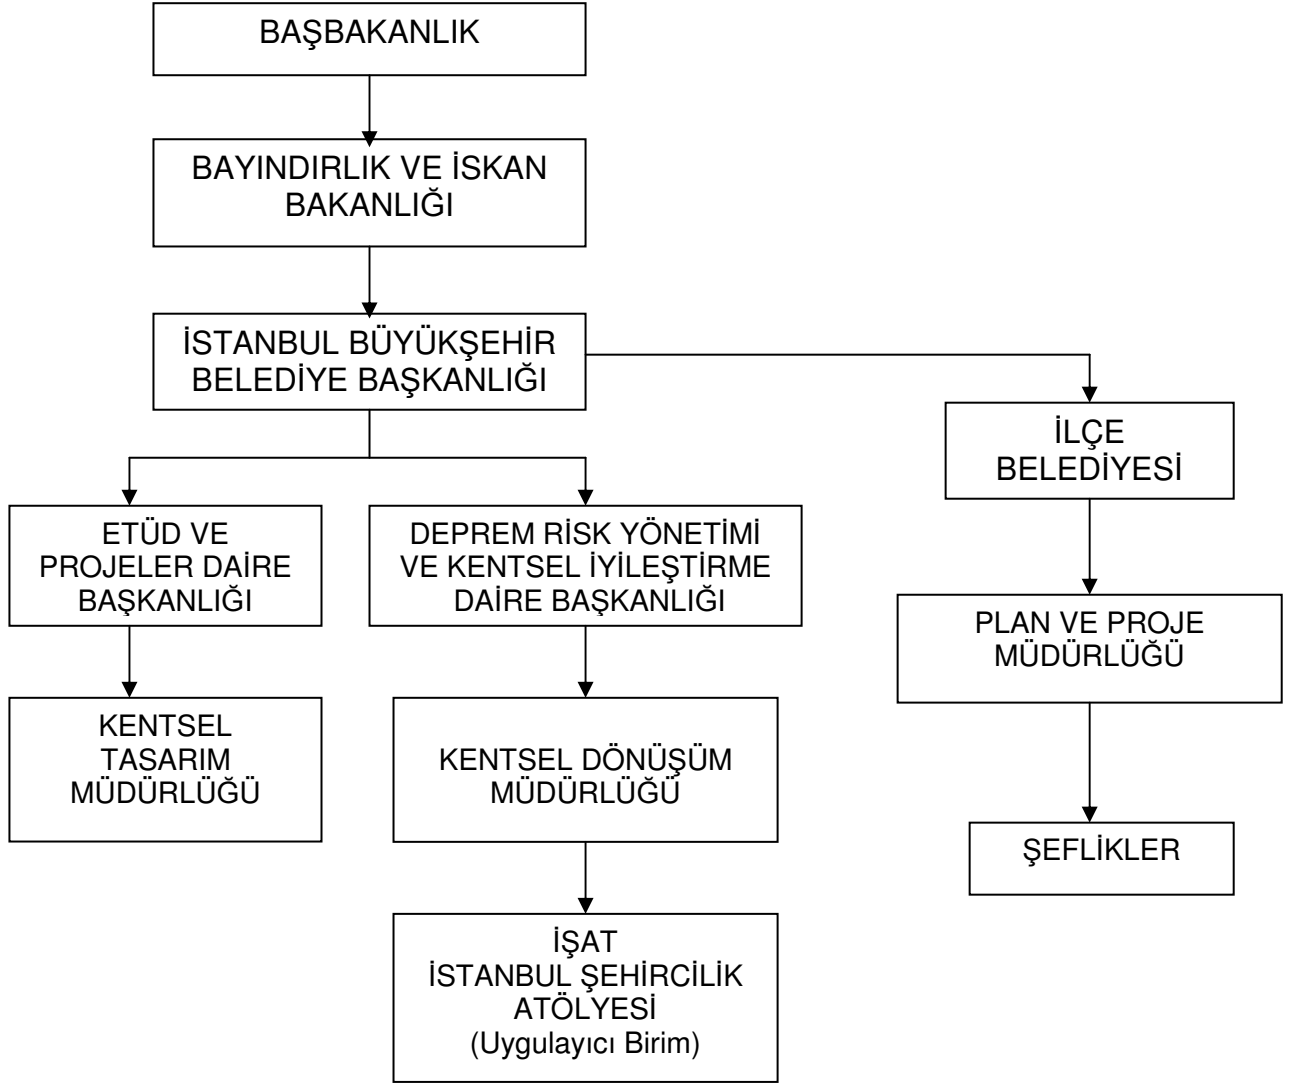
BAŞBAKANLIK

BAYINDIRLIK VE İSKAN BAKANLIĞI

İSTANBUL BÜYÜKŞEHİR BELEDİYE BAŞKANLIĞI

İLÇE BELEDİYESİ

ETÜD VE PROJELER DAİRE BAŞKANLIĞI

DEPREM RİSK YÖNETİMİ VE KENTSEL İYİLEŞTİRME DAİRE BAŞKANLIĞI

PLAN VE PROJE MÜDÜRLÜĞÜ

KENTSEL TASARIM MÜDÜRLÜĞÜ

KENTSEL DÖNÜŞÜM MÜDÜRLÜĞÜ

ŞEFLİKLER

İŞAT
İSTANBUL ŞEHİRCİLİK ATÖLYESİ
(Uygulayıcı Birim)